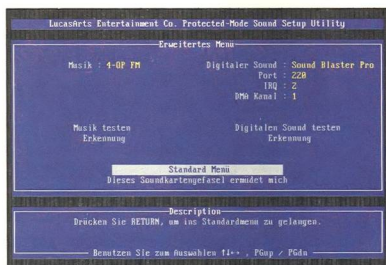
LucasArts Entertainment Co. Protected-Mode Sound Setup Utility

Erweitertes Menü

Musik : 4-OP FM

Digitaler Sound : Sound Blaster Pro
Port : 220
IRQ : 2
DMA Kanal : 1

Musik testen
Erkennung

Digitalen Sound testen
Erkennung

Standard Menü
Dieses Soundkartengefasel ermüdet mich

Description
Drücken Sie RETURN, um ins Standardmenu zu gelangen.

Benutzen Sie zum Auswählen ↑↓←→ , PGup / PGdn